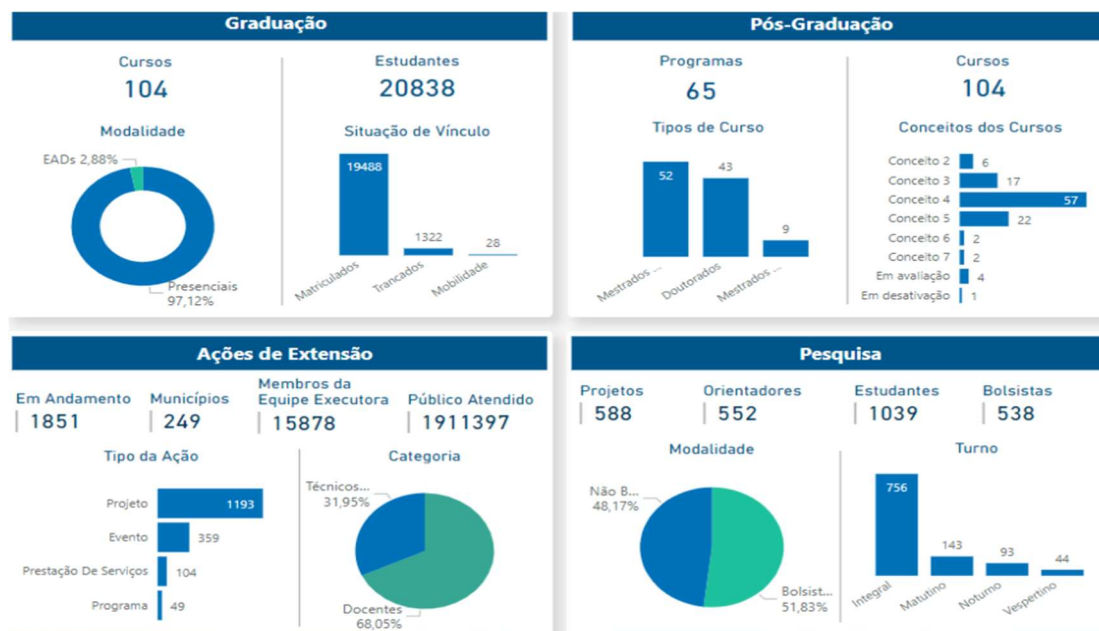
Graduação

Cursos
104

Modalidade

EADs 2,88%

Presenciais
97,12%

Estudantes
20838

Situação de Vínculo

19488
1322
28

Matriculados
Trancados
Mobilidade

Pós-Graduação

Programas
65

Tipos de Curso

52
43
9

Mestrados ...
Doutorados
Mestrados ...

Cursos
104

Conceitos dos Cursos

| | |
|---|---|
| Conceito 2 | 6 |
| Conceito 3 | 17 |
| Conceito 4 | 57 |
| Conceito 5 | 22 |
| Conceito 6 | 2 |
| Conceito 7 | 2 |
| Em avaliação | 4 |
| Em desativação | 1 |

Ações de Extensão

Em Andamento
1851

Municípios
249

Membros da Equipe Executora
15878

Público Atendido
1911397

Tipo da Ação

| | |
|---|---|
| Projeto | 1193 |
| Evento | 359 |
| Prestação De Serviços | 104 |
| Programa | 49 |

Categoria

Técnicos ...
31,95%

Docentes
68,05%

Pesquisa

Projetos
588

Orientadores
552

Estudantes
1039

Bolsistas
538

Modalidade

Não B...
48,17%

Bolsist...
51,83%

Turno

756
143
93
44

Integral
Matutino
Noturno
Vespertino